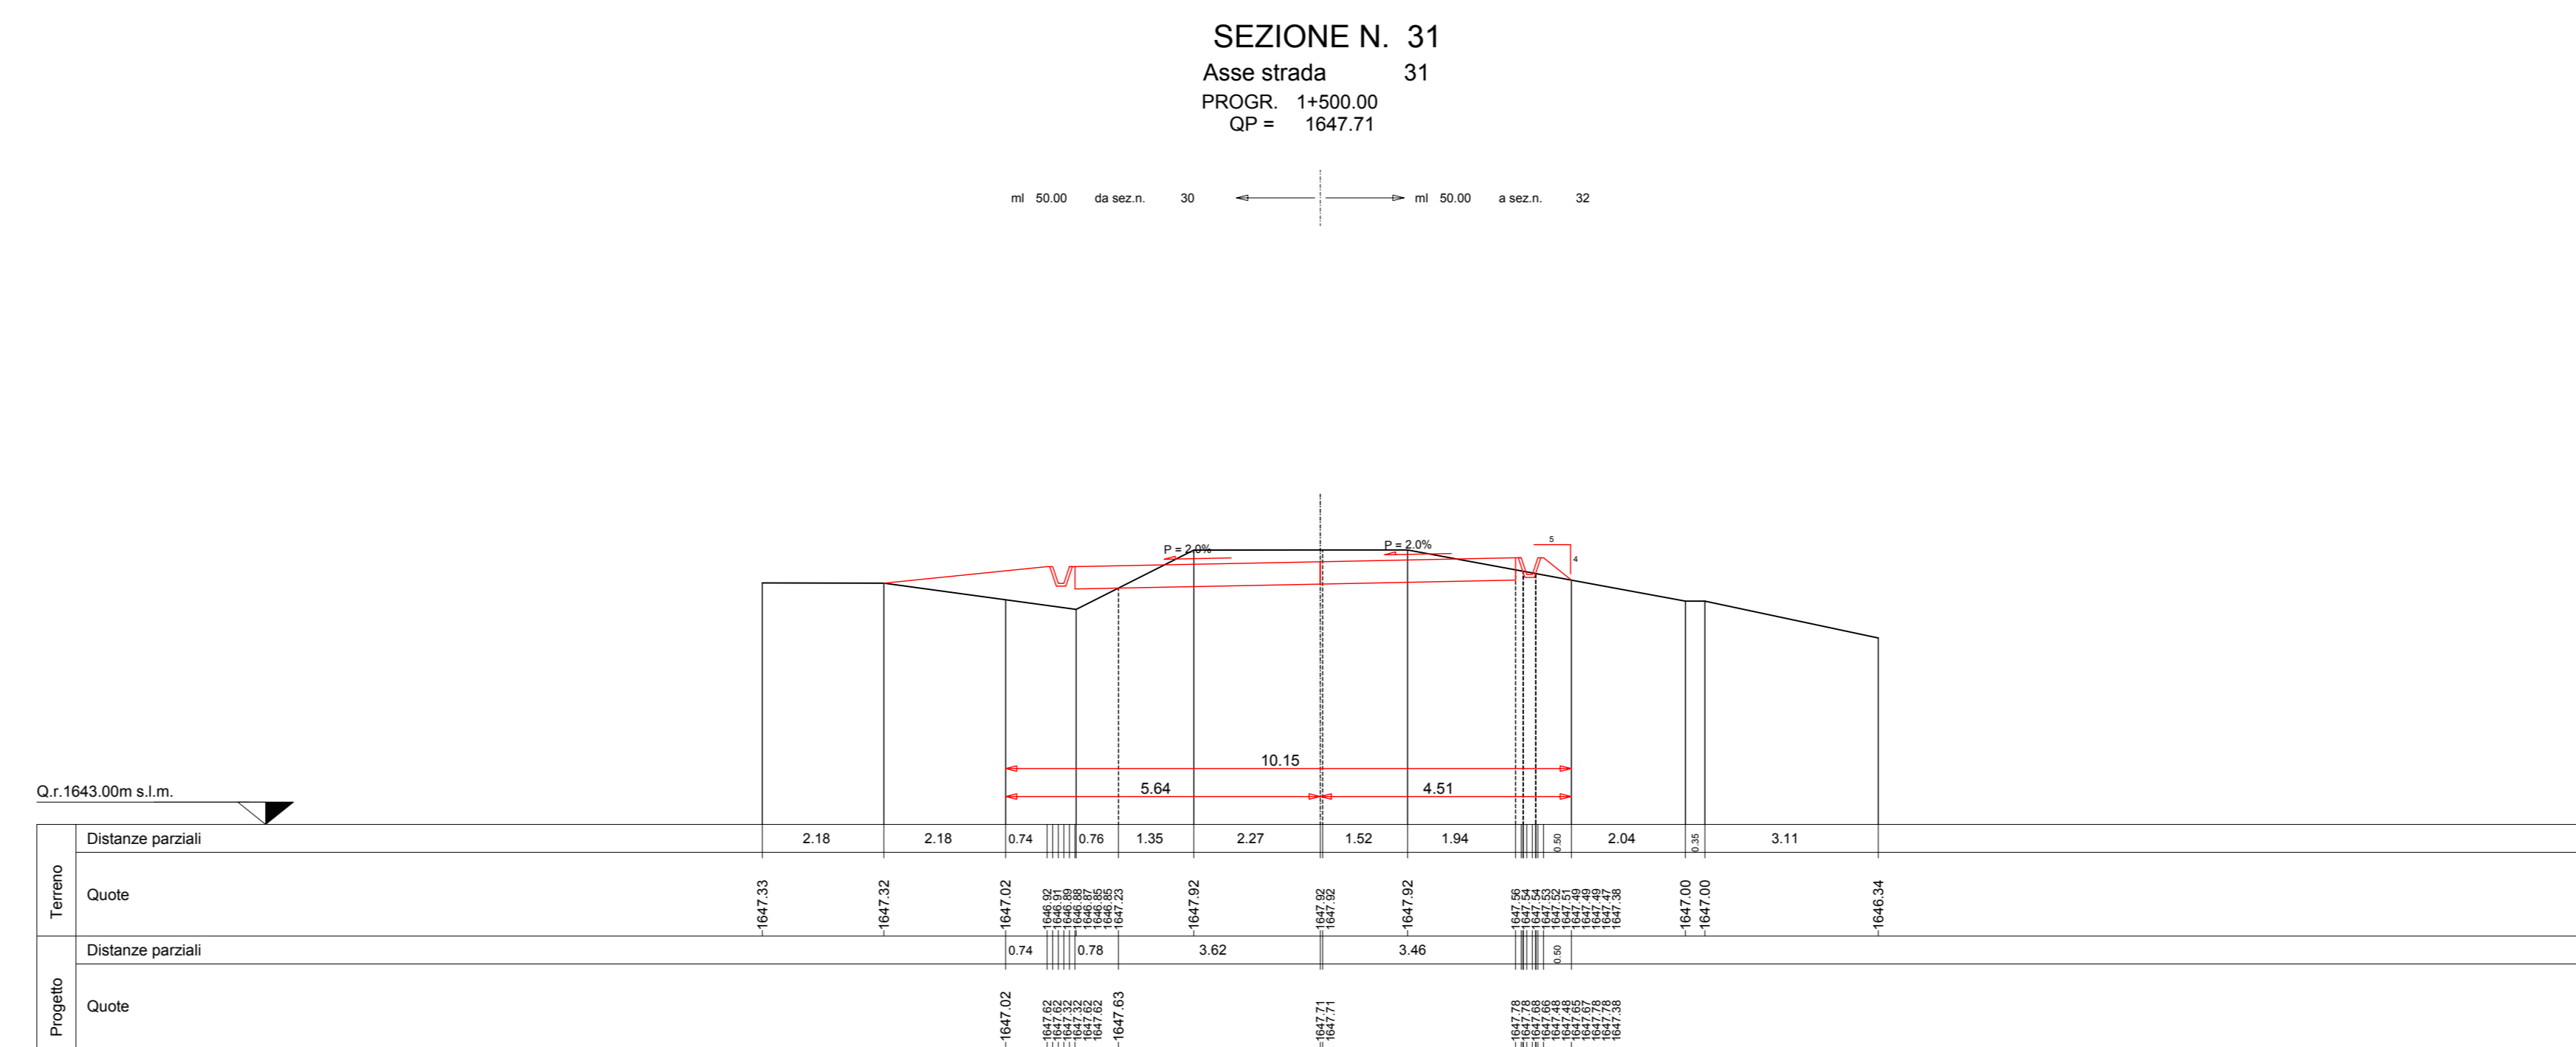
SEZIONE N. 31
Asse strada 31
PROGR. 1+500.00
QP = 1647.71

ml 50.00 da sez.n. 30
ml 50.00 a sez.n. 32

P = 2.0%
P = 2.0%
5
4

10.15
5.64
4.51

Q.r.1643.00m s.l.m.

Terreno
Distanze parziali
2.18 2.18 0.74 0.76 1.35 2.27 1.52 1.94 0.50 2.04 0.35 3.11
Quote
1647.33 1647.32 1647.02 1646.92 1646.91 1646.89 1646.88 1646.87 1646.85 1647.23 1647.92 1647.92 1647.92 1647.92 1647.56 1647.54 1647.53 1647.52 1647.51 1647.49 1647.49 1647.47 1647.38 1647.00 1647.00 1646.34

Progetto
Distanze parziali
0.74 0.78 3.62 3.46 0.50
Quote
1647.02 1647.62 1647.62 1647.32 1647.32 1647.62 1647.62 1647.63 1647.71 1647.71 1647.78 1647.78 1647.68 1647.66 1647.48 1647.48 1647.65 1647.67 1647.78 1647.78 1647.38